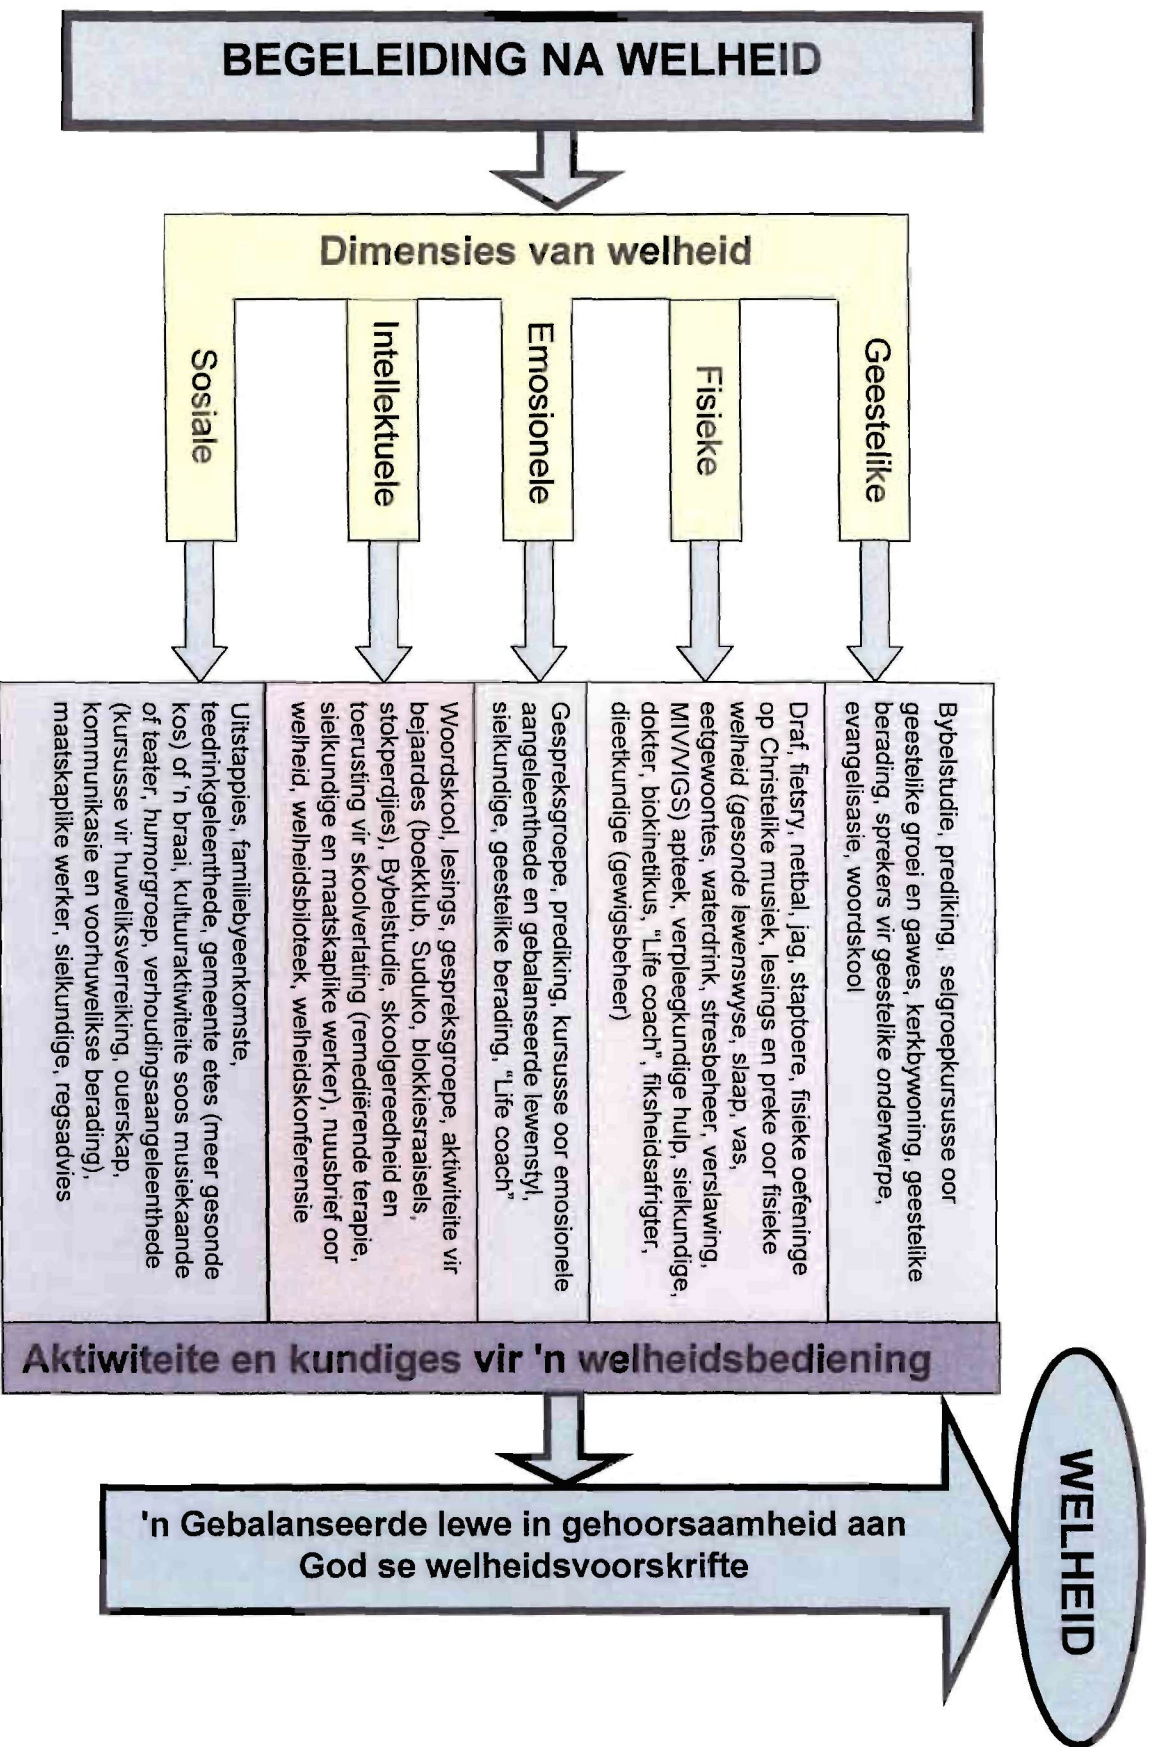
BEGELEIDING NA WELHEID

Dimensies van welheid

Sosiale

Intellektuele

Emosionele

Fisieke

Geestelike

Uitstappies, familiebyeenkomste, teedrinkgeleenthede, gemeente etes (meer gesonde kos) of 'n braai, kultuuraktiwiteite soos musiekaande of teater, humorgroep, verhoudingsaangeleenthede (kursusse vir huweliksverryking, ouerskap, kommunikasie en voorhuwelikse berading), maatskaplike werker, sielkundige, regsadvies

Woordskool, lesings, gespreksgroepe, aktiwiteite vir bejaardes (boekklub, Suduko, blokkiesraaisels, stokperdjies), Bybelstudie, skoolgereedheid en toerusting vir skoolverlating (remediërende terapie, sielkundige en maatskaplike werker), nuusbrief oor welheid, welheidsbiloteek, welheidskonferensie

Gespreksgroepe, prediking, kursusse oor emosionele aangeleenthede en gebalanseerde lewenstyl, sielkundige, geestelike berading, "Life coach"

Draf, fietsry, netbal, jag, stapToere, fisieke oefeninge op Christelike musiek, lesings en preke oor fisieke welheid (gesonde lewenswyse, slaap, vas, eetgewoontes, waterdrink, stresbeheer, verslawing, MIV/VIGS) apteek, verpleegkundige hulp, sielkundige, dokter, biokinetikus, "Life coach", fiksheidsafrigter, dieetkundige (gewigsbeheer)

Bybelstudie, prediking, selgroepkursusse oor geestelike groei en gawes, kerkbywoning, geestelike berading, sprekers vir geestelike onderwerpe, evangelisasie, woordskool

Aktiwiteite en kundiges vir 'n welheidsbediening

'n Gebalanseerde lewe in gehoorsaamheid aan God se welheidsvoorskrifte

WELHEID